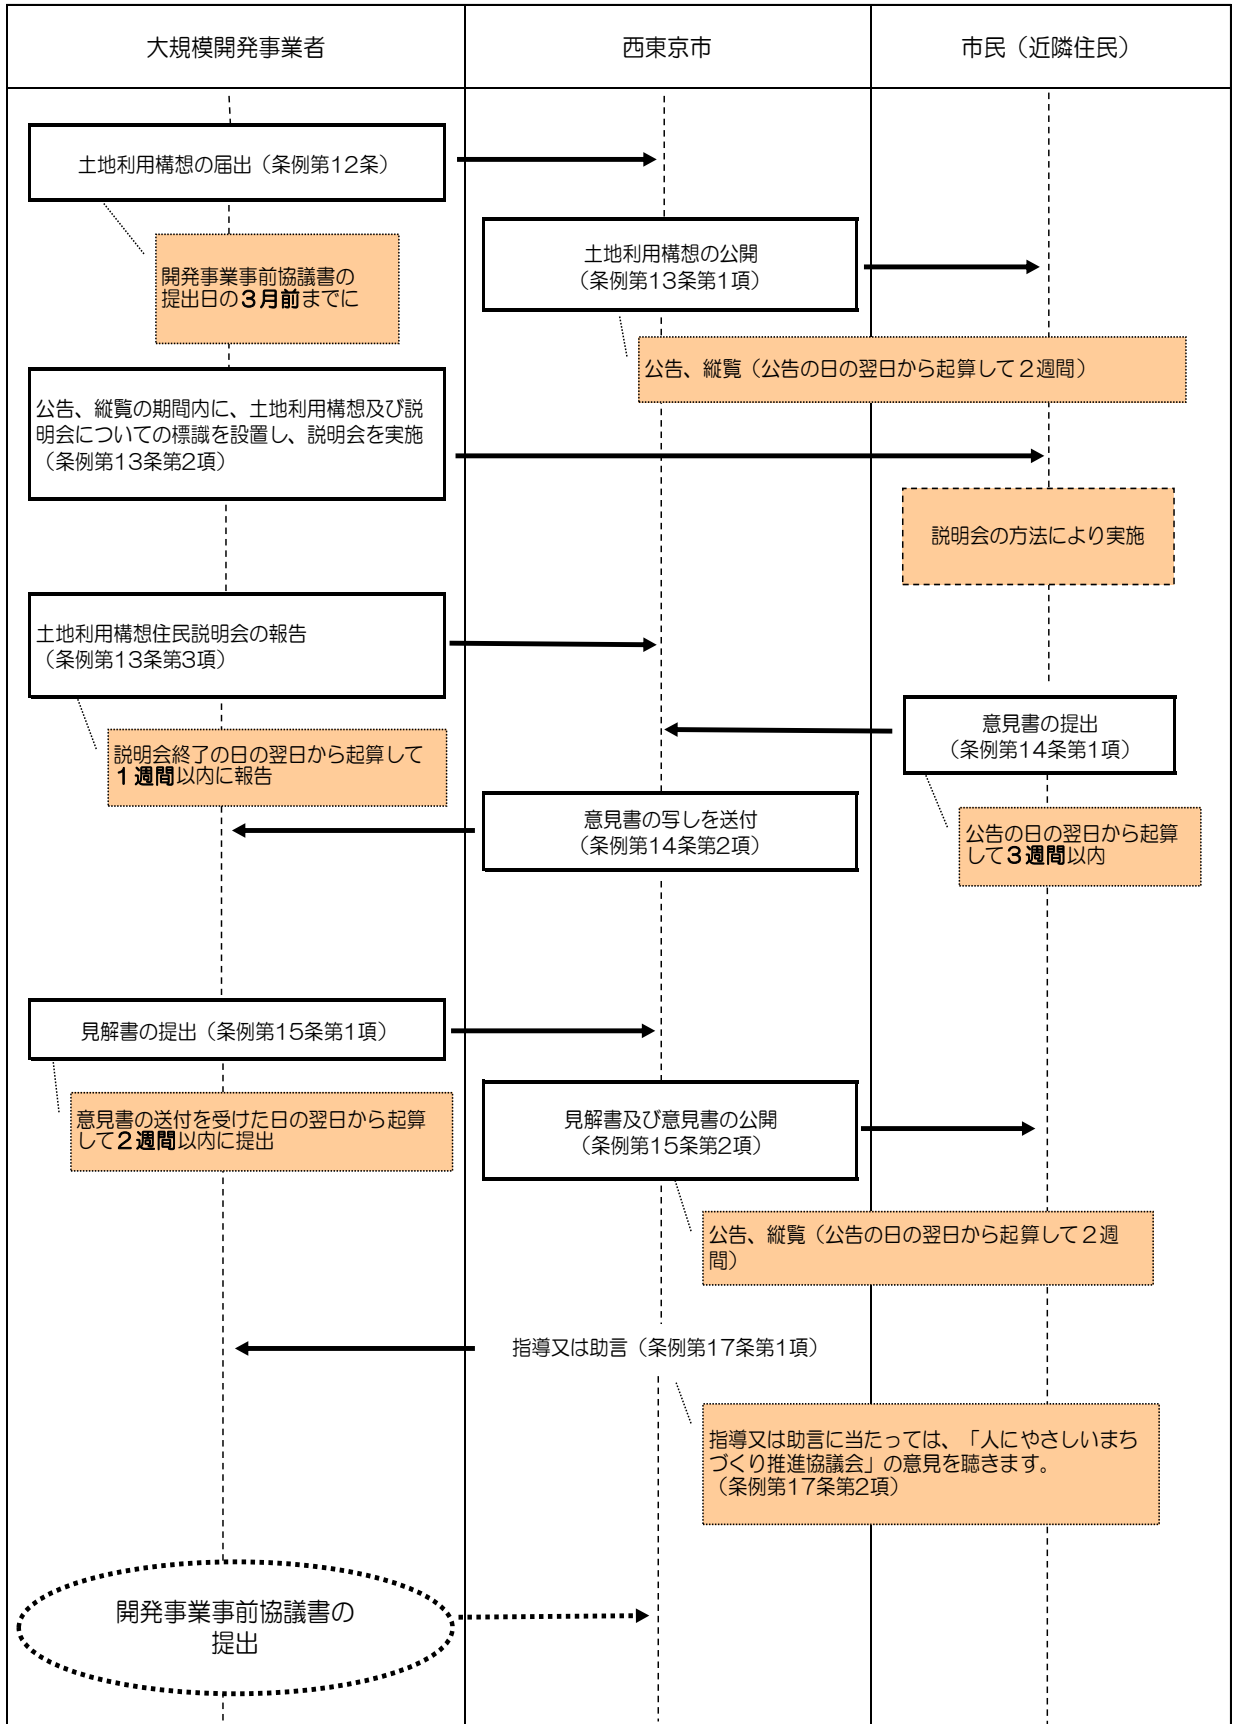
大規模開発事業者

西東京市

市民（近隣住民）

土地利用構想の届出（条例第12条）

開発事業事前協議書の提出日の3月前までに

土地利用構想の公開（条例第13条第1項）

公告、縦覧（公告の日の翌日から起算して２週間）

公告、縦覧の期間内に、土地利用構想及び説明会についての標識を設置し、説明会を実施（条例第13条第2項）

説明会の方法により実施

土地利用構想住民説明会の報告（条例第13条第3項）

説明会終了の日の翌日から起算して１週間以内に報告

意見書の提出（条例第14条第1項）

意見書の写しを送付（条例第14条第2項）

公告の日の翌日から起算して３週間以内

見解書の提出（条例第15条第1項）

意見書の送付を受けた日の翌日から起算して２週間以内に提出

見解書及び意見書の公開（条例第15条第2項）

公告、縦覧（公告の日の翌日から起算して２週間）

指導又は助言（条例第17条第1項）

指導又は助言に当たっては、「人にやさしいまちづくり推進協議会」の意見を聴きます。（条例第17条第2項）

開発事業事前協議書の提出